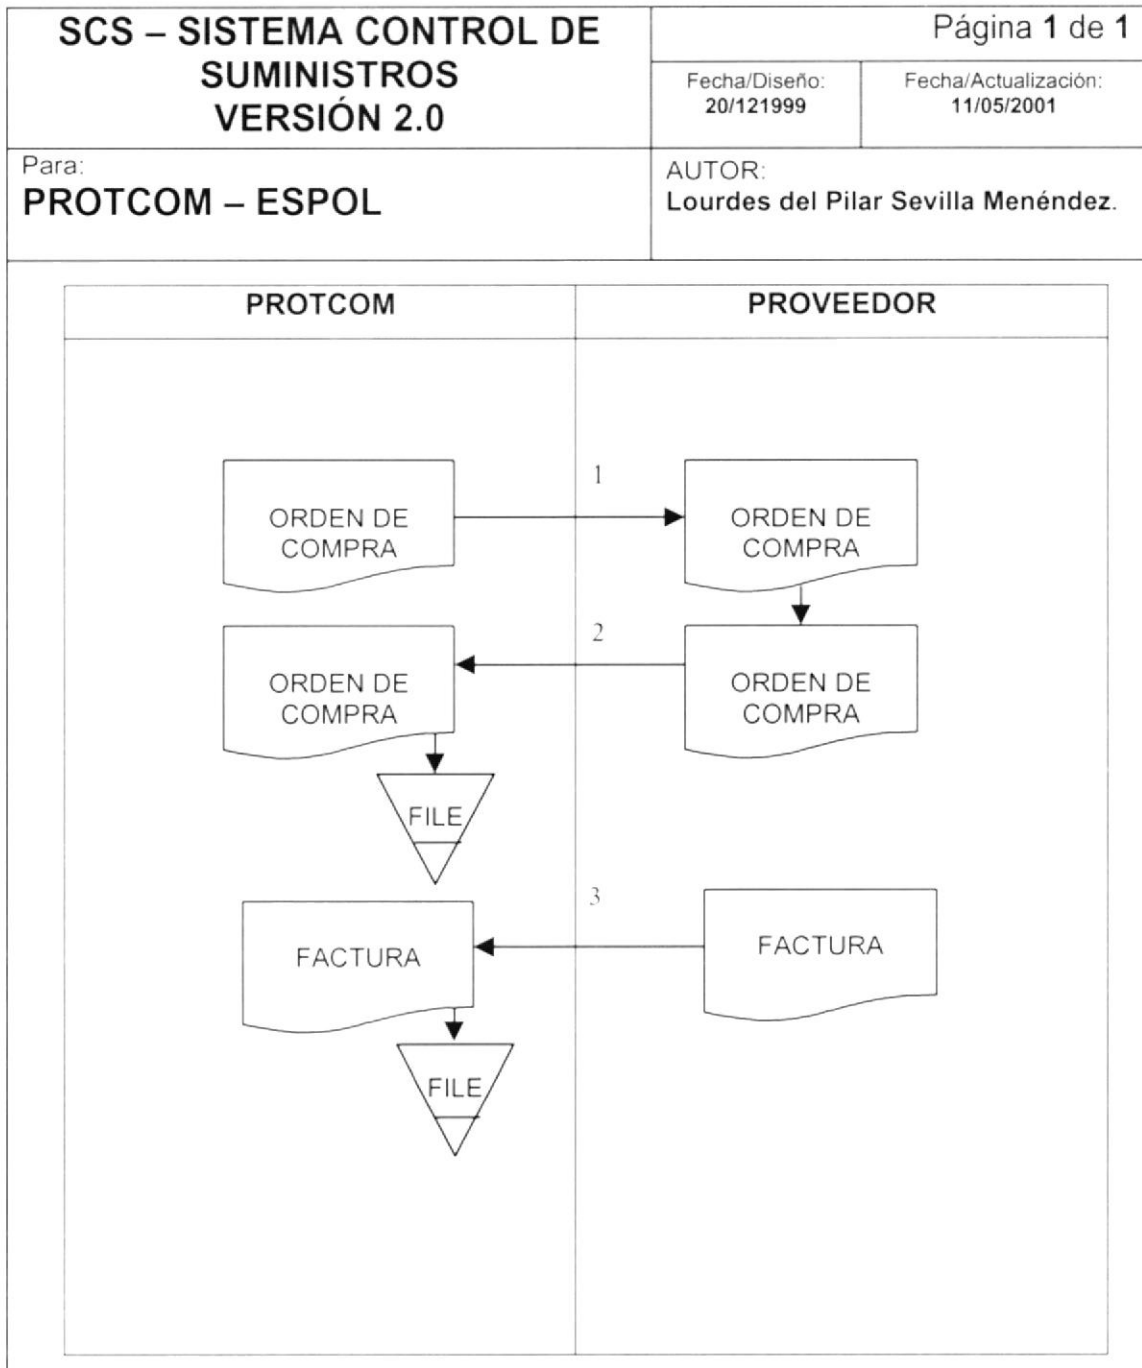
SCS – SISTEMA CONTROL DE SUMINISTROS VERSIÓN 2.0

Página 1 de 1

Fecha/Diseño: 20/121999

Fecha/Actualización: 11/05/2001

Para:
PROTCOM – ESPOL

AUTOR:
Lourdes del Pilar Sevilla Menéndez.

PROTCOM

PROVEEDOR

1

ORDEN DE COMPRA

ORDEN DE COMPRA

2

ORDEN DE COMPRA

ORDEN DE COMPRA

FILE

3

FACTURA

FACTURA

FILE